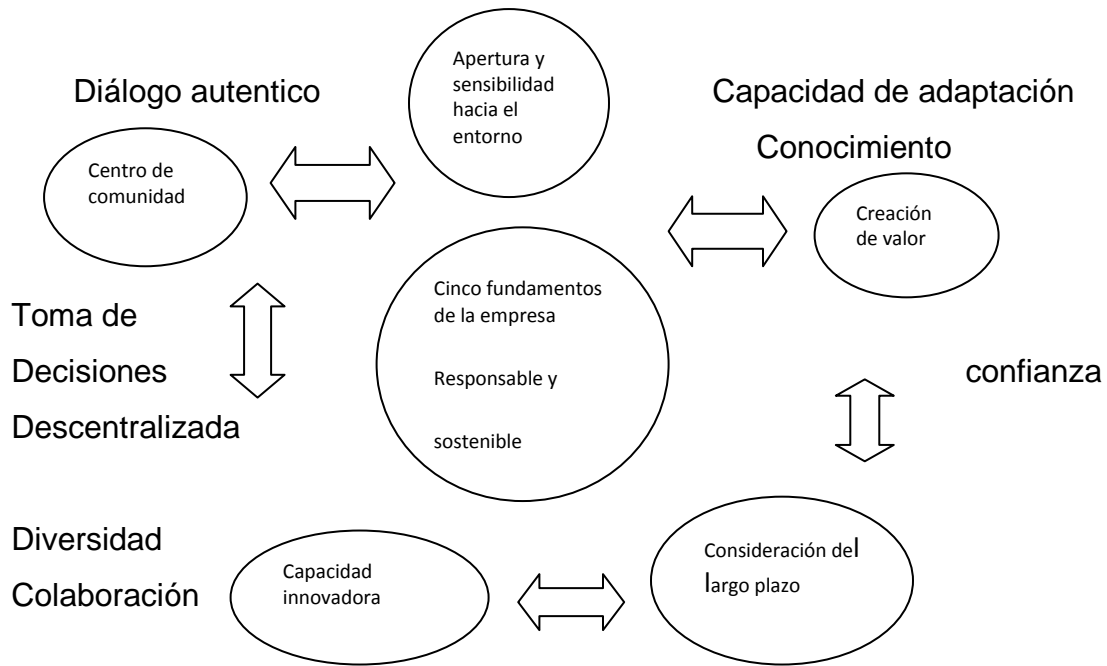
Diálogo autentico

Centro de comunidad

Apertura y sensibilidad hacia el entorno

Capacidad de adaptación

Conocimiento

Creación de valor

Toma de Decisiones Descentralizada

Cinco fundamentos de la empresa

Responsable y

sostenible

confianza

Diversidad

Colaboración

Capacidad innovadora

Consideración del largo plazo